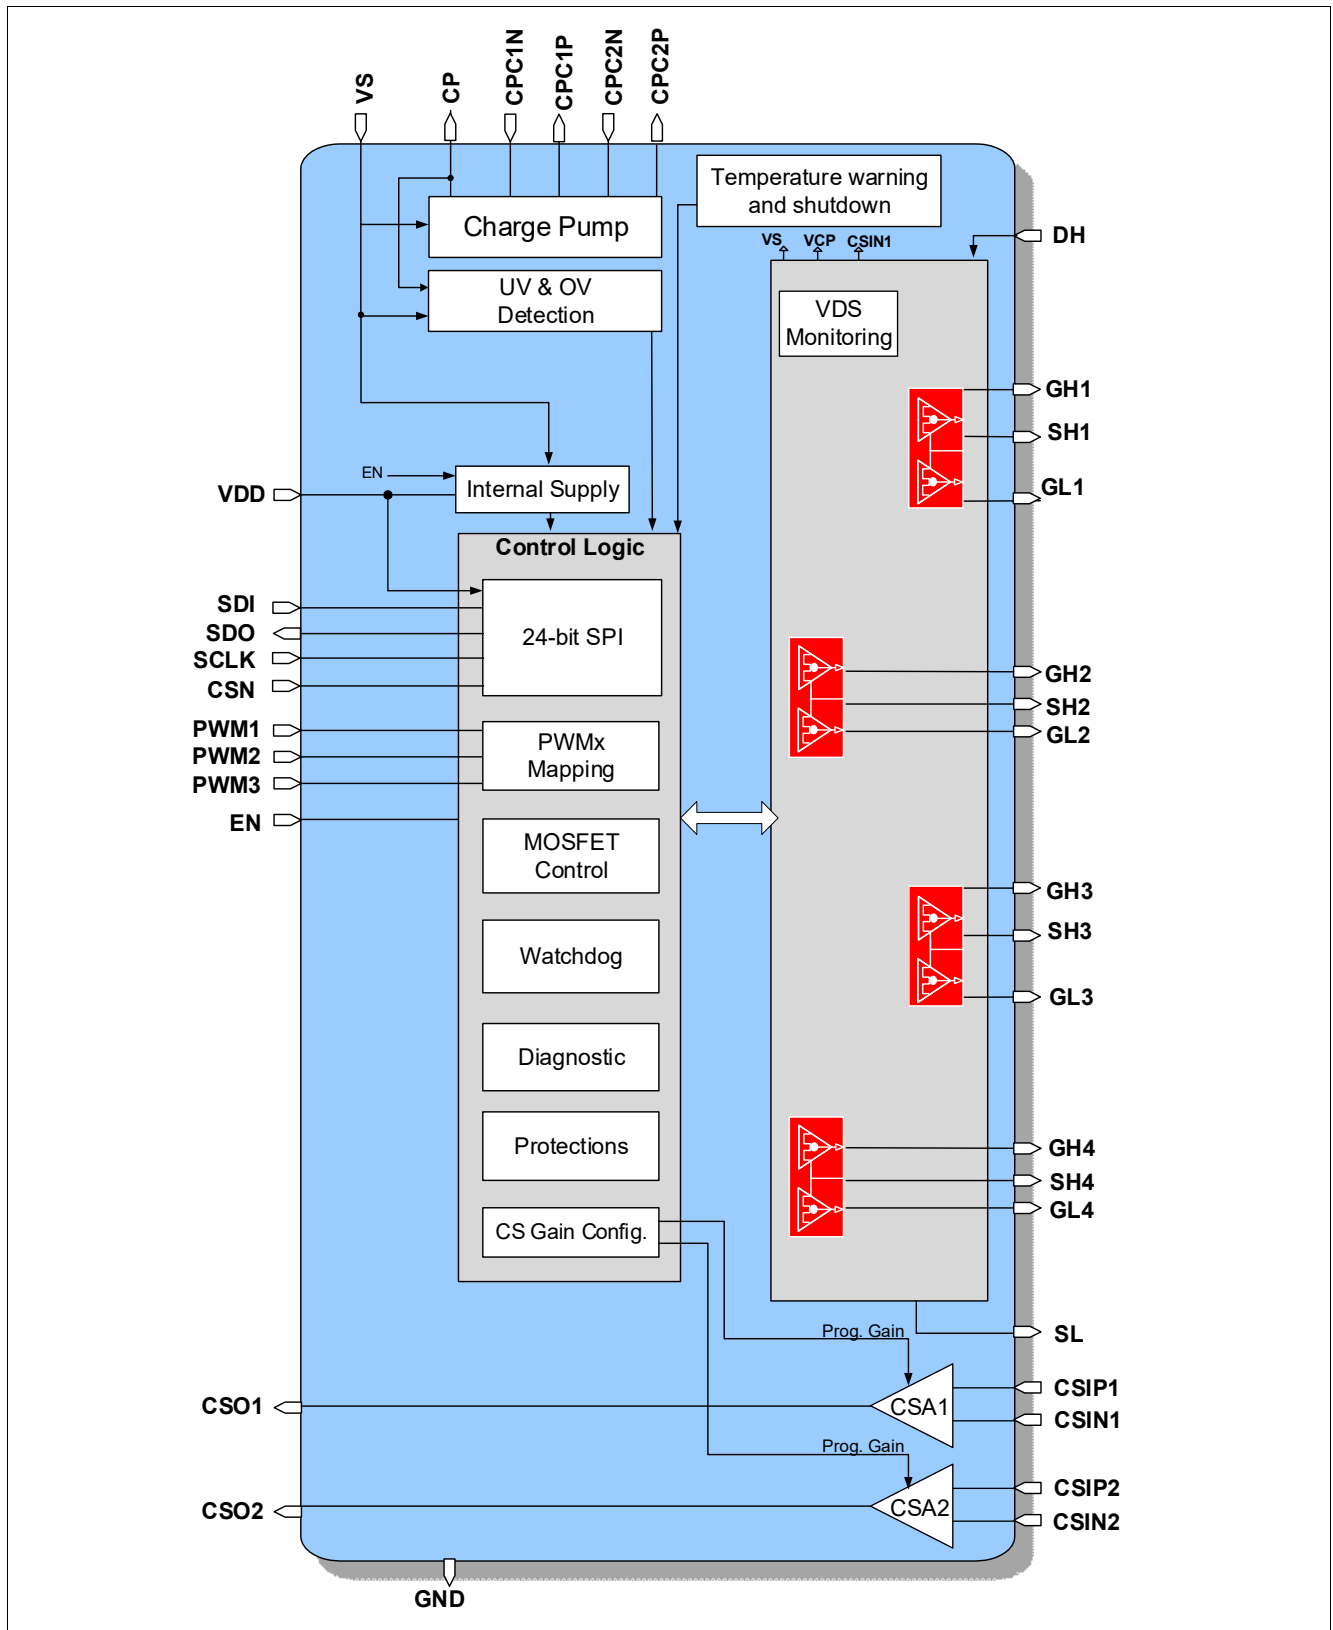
VS
CP
CPC1N
CPC1P
CPC2N
CPC2P

Charge Pump

Temperature warning and shutdown

UV & OV Detection

VS VCP CSIN1

DH

VDS Monitoring

GH1
SH1
GL1

EN

VDD

Internal Supply

Control Logic

SDI
SDO
SCLK
CSN

24-bit SPI

PWM1
PWM2
PWM3

PWMx Mapping

GH2
SH2
GL2

EN

MOSFET Control

GH3
SH3
GL3

Watchdog

Diagnostic

Protections

GH4
SH4
GL4

CS Gain Config.

SL

Prog. Gain

CSO1

CSA1

CSIP1
CSIN1

Prog. Gain

CSO2

CSA2

CSIP2
CSIN2

GND